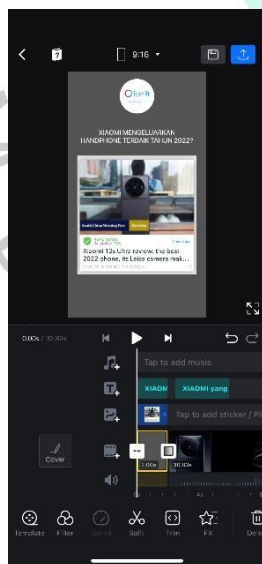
<
?
9:16

XIAOMI MENGELUARKAN HANDPHONE TERBAIK TAHUN 2022?

Xiaomi 12s Ultra review: the best 2022 phone, its Leica camera reali...

0:00s / 32.83s

Tap to add music
XIAOMI
XIAOMI yang
Tap to add sticker / Pi
Cover
2.00s

Template
Filter
Speed
Split
Trim
FX
De